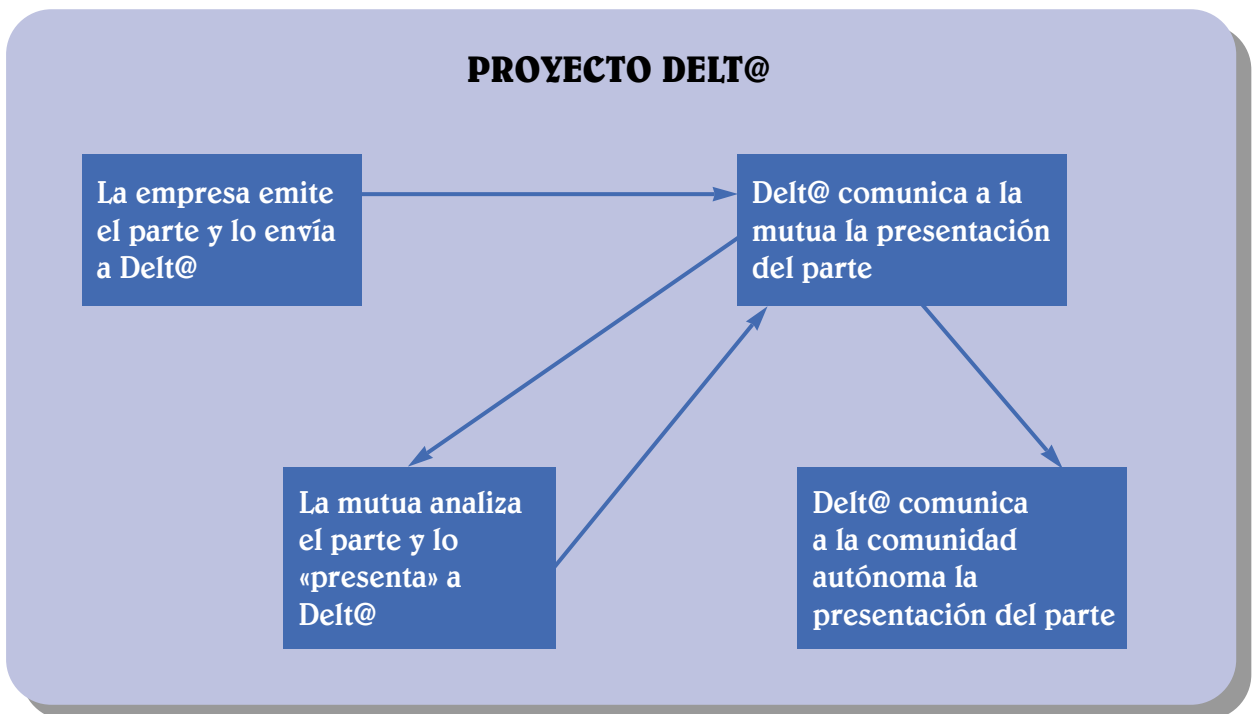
PROYECTO DELT@

La empresa emite el parte y lo envía a Delt@

Delt@ comunica a la mutua la presentación del parte

La mutua analiza el parte y lo «presenta» a Delt@

Delt@ comunica a la comunidad autónoma la presentación del parte